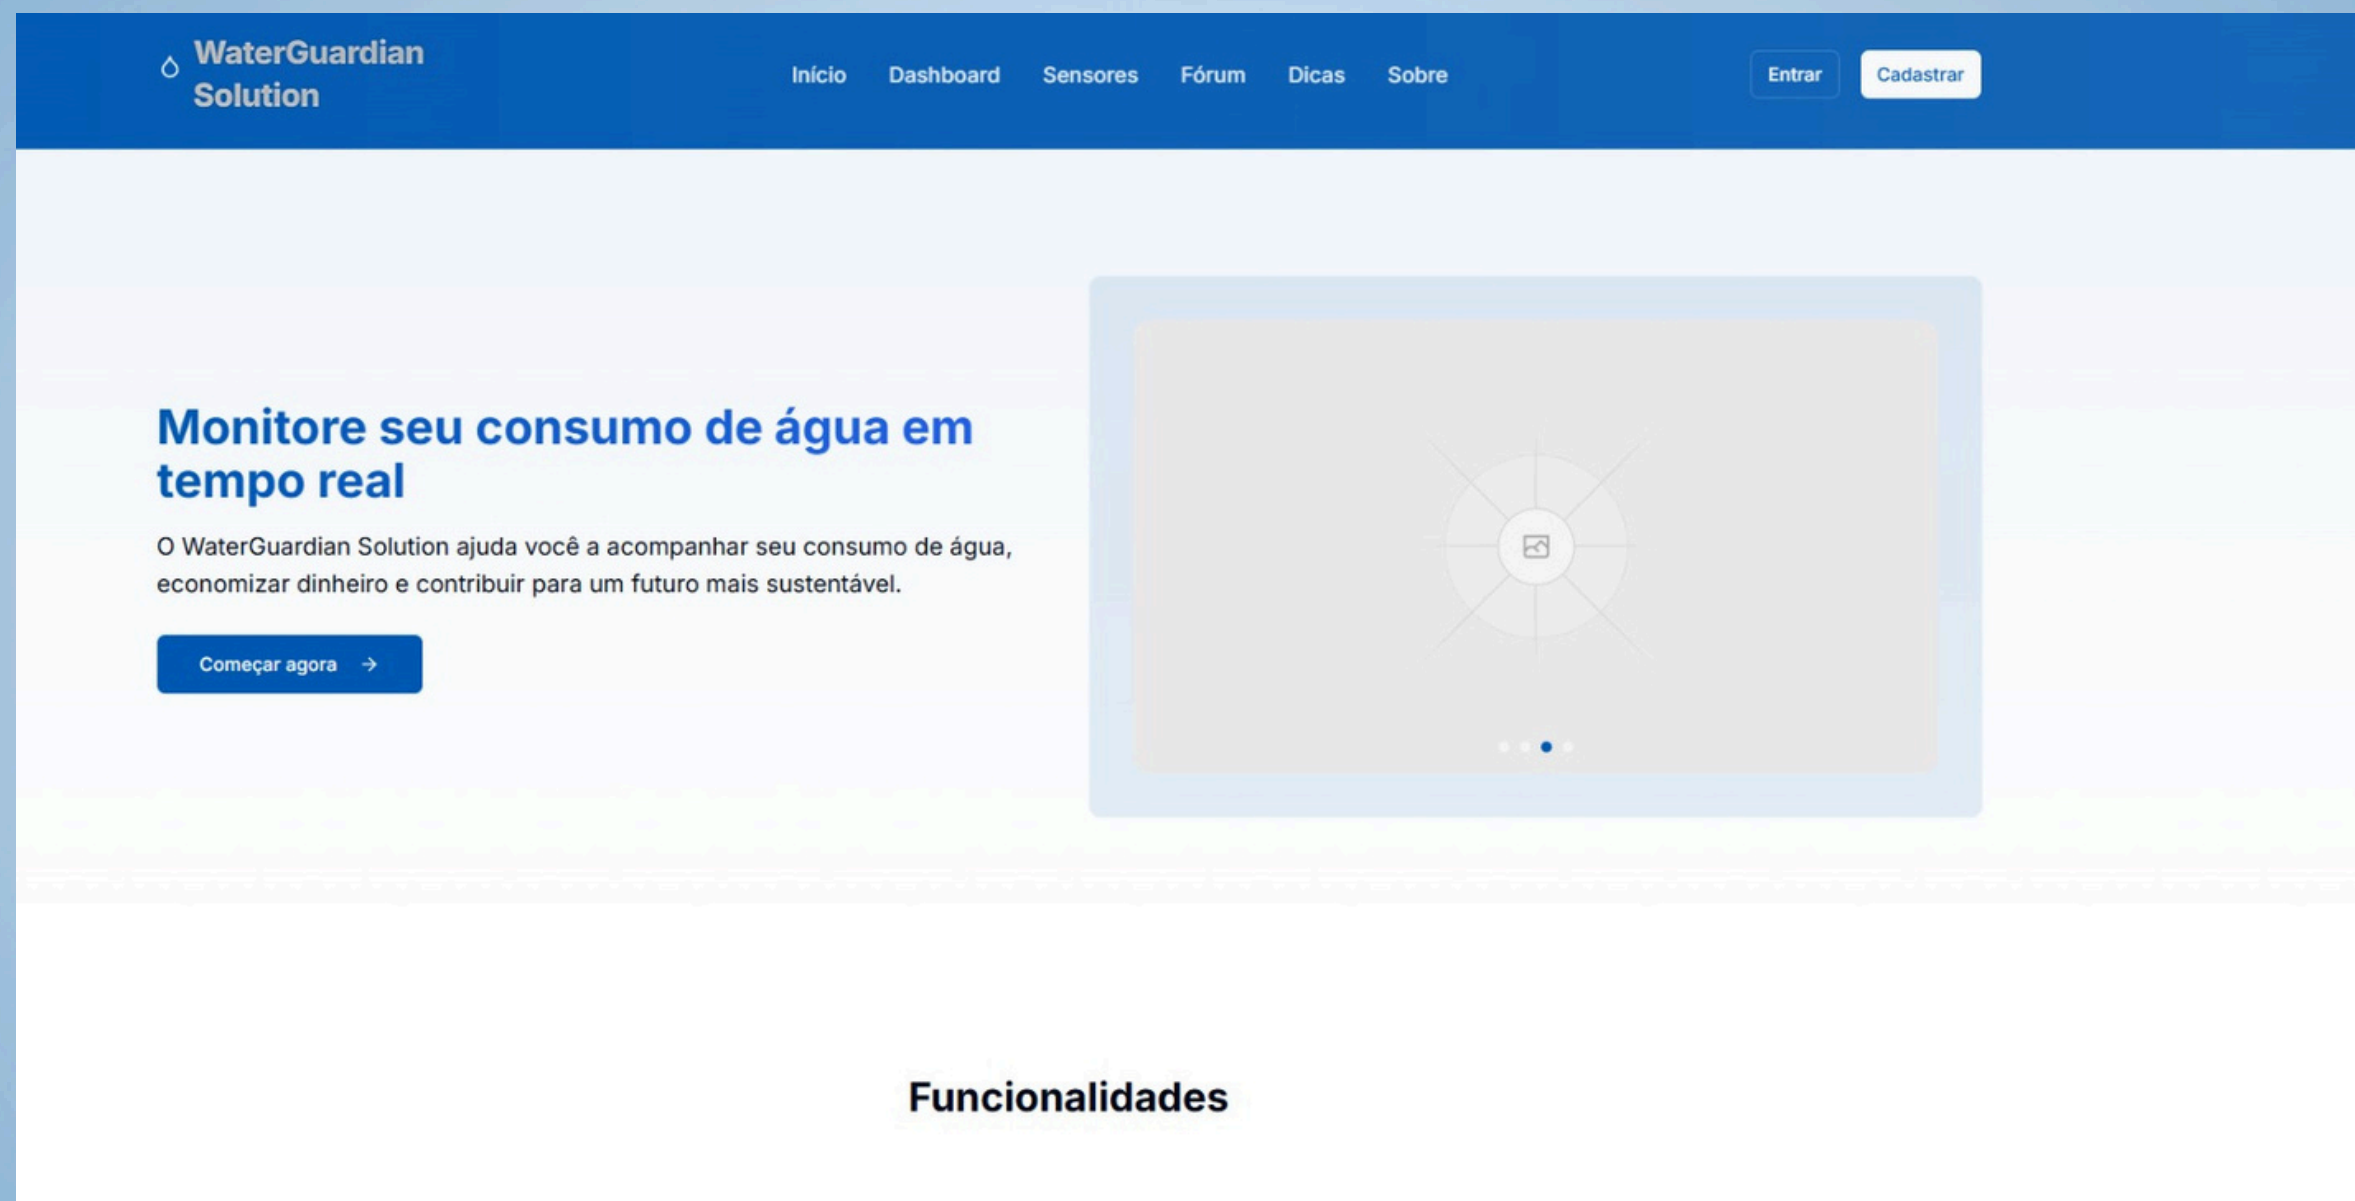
WaterGuardian Solution

Início Dashboard Sensores Fórum Dicas Sobre

Entrar Cadastrar

Monitore seu consumo de água em tempo real

O WaterGuardian Solution ajuda você a acompanhar seu consumo de água, economizar dinheiro e contribuir para um futuro mais sustentável.

Começar agora →

Funcionalidades